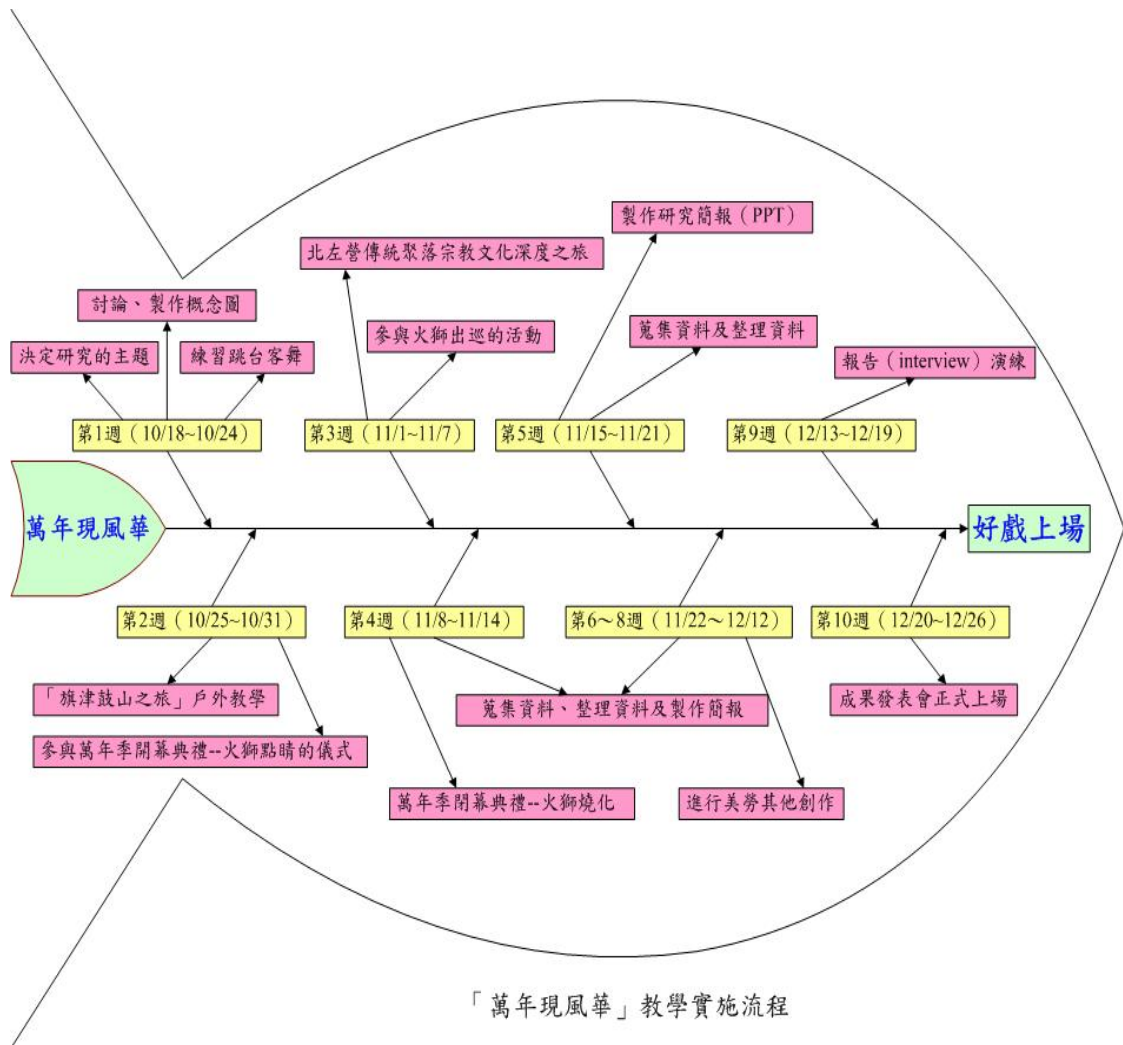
製作研究簡報（PPT）

北左營傳統聚落宗教文化深度之旅

討論、製作概念圖

參與火獅出巡的活動

蒐集資料及整理資料

決定研究的主題

練習跳台客舞

報告（interview）演練

第1週（10/18~10/24）

第3週（11/1~11/7）

第5週（11/15~11/21）

第9週（12/13~12/19）

萬年現風華

好戲上場

第2週（10/25~10/31）

第4週（11/8~11/14）

第6～8週（11/22～12/12）

第10週（12/20~12/26）

「旗津鼓山之旅」戶外教學

蒐集資料、整理資料及製作簡報

成果發表會正式上場

參與萬年季開幕典禮--火獅點睛的儀式

萬年季閉幕典禮--火獅燒化

進行美勞其他創作

「萬年現風華」教學實施流程